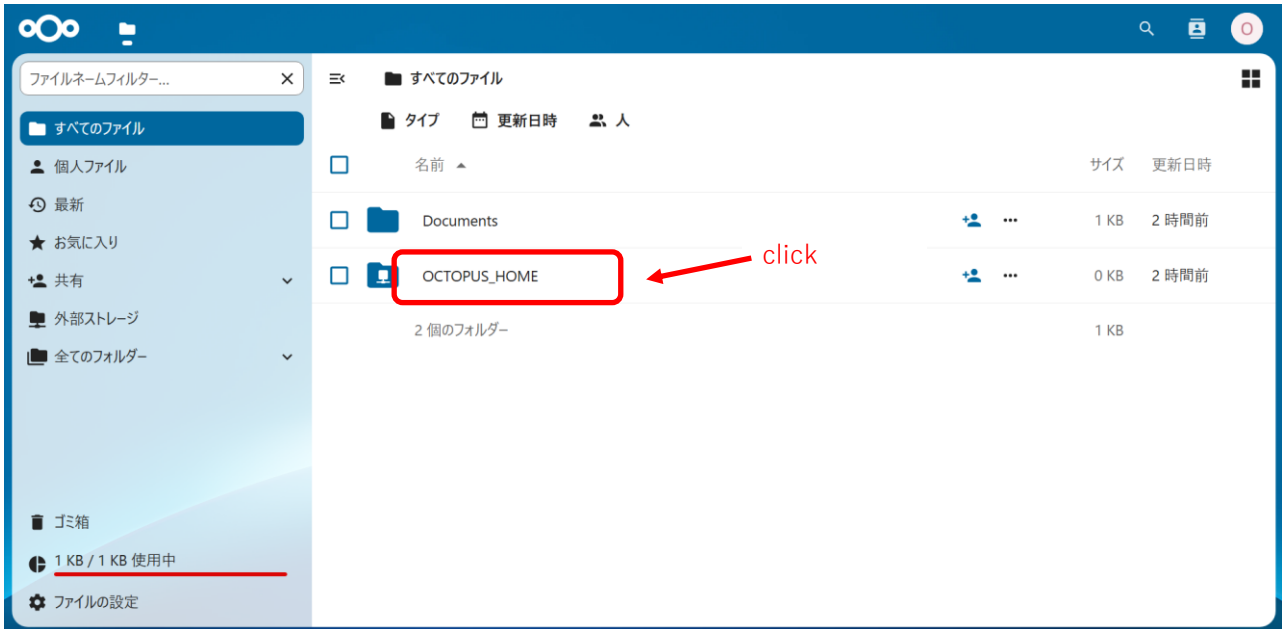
ファイルネームフィルター...

すべてのファイル
個人ファイル
最新
お気に入り
共有
外部ストレージ
全てのフォルダー

すべてのファイル

タイプ 更新日時 人

| | 名前 | | サイズ | 更新日時 |
|---|---|---|---|---|
| | Documents | | 1 KB | 2 時間前 |
| | OCTOPUS_HOME | | 0 KB | 2 時間前 |
| | 2 個のフォルダー | | 1 KB | |

click

ゴミ箱
1 KB / 1 KB 使用中
ファイルの設定